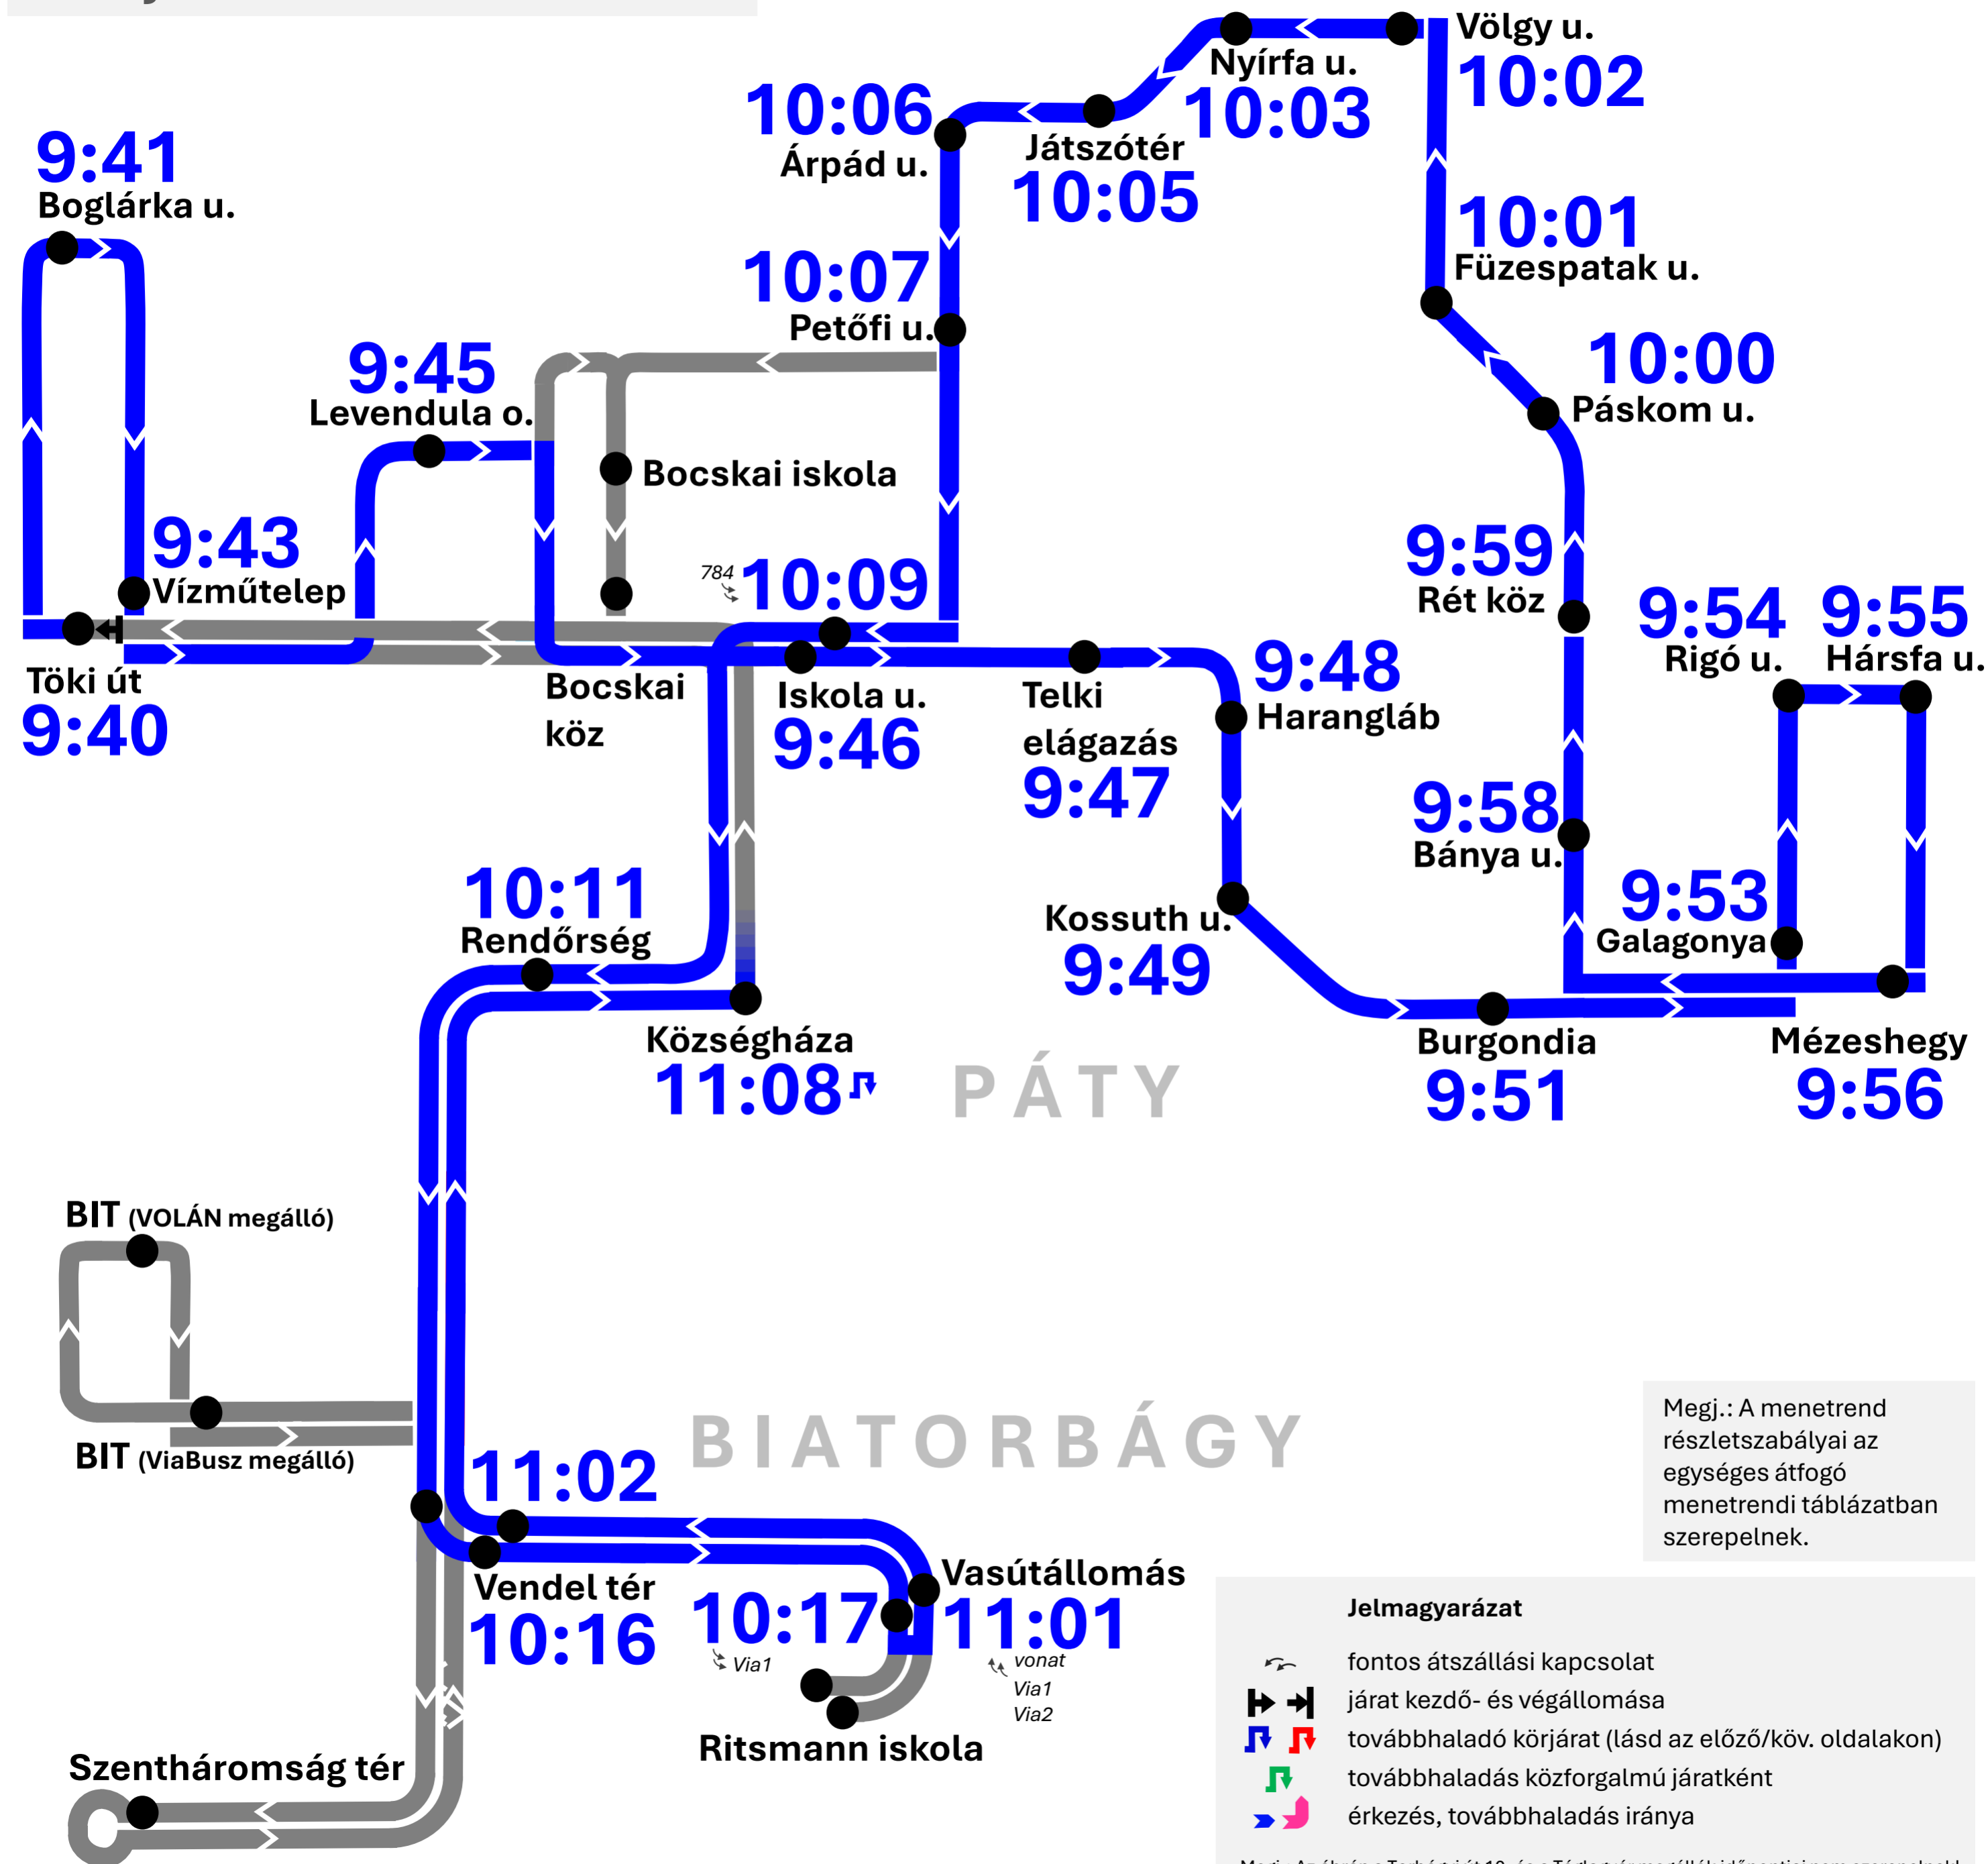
9:41
Boglárka u.

9:45
Levendula o.

9:43
Vízműtelep

Töki út
9:40

Bocskai iskola

Bocskai köz

784
10:09

10:06
Árpád u.

Játszótér
10:05

Nyírfa u.
10:03

Völgy u.
10:02

10:07
Petőfi u.

10:01
Füzespatak u.

10:00
Páskom u.

9:59
Rét köz

9:54
Rigó u.

9:55
Hársfa u.

Iskola u.
9:46

Telki elágazás
9:47

9:48
Harangláb

9:58
Bánya u.

9:53
Galagonya

Kossuth u.
9:49

10:11
Rendőrség

Községháza
11:08

PÁTY

Burgondia
9:51

Mézeshegy
9:56

BIT (VOLÁN megálló)

BIT (ViaBusz megálló)

BIATORBÁGY

11:02

Vendel tér
10:16

10:17
Via1

Vasútállomás
11:01
vonat
Via1
Via2

Ritsmann iskola

Szentháromság tér

Megj.: A menetrend részletszabályai az egységes átfogó menetrendi táblázatban szerepelnek.

Jelmagyarázat
fontos átszállási kapcsolat
járat kezdő- és végállomása
továbbhaladó körjárat (lásd az előző/köv. oldalakon)
továbbhaladás közforgalmú járatként
érkezés, továbbhaladás iránya